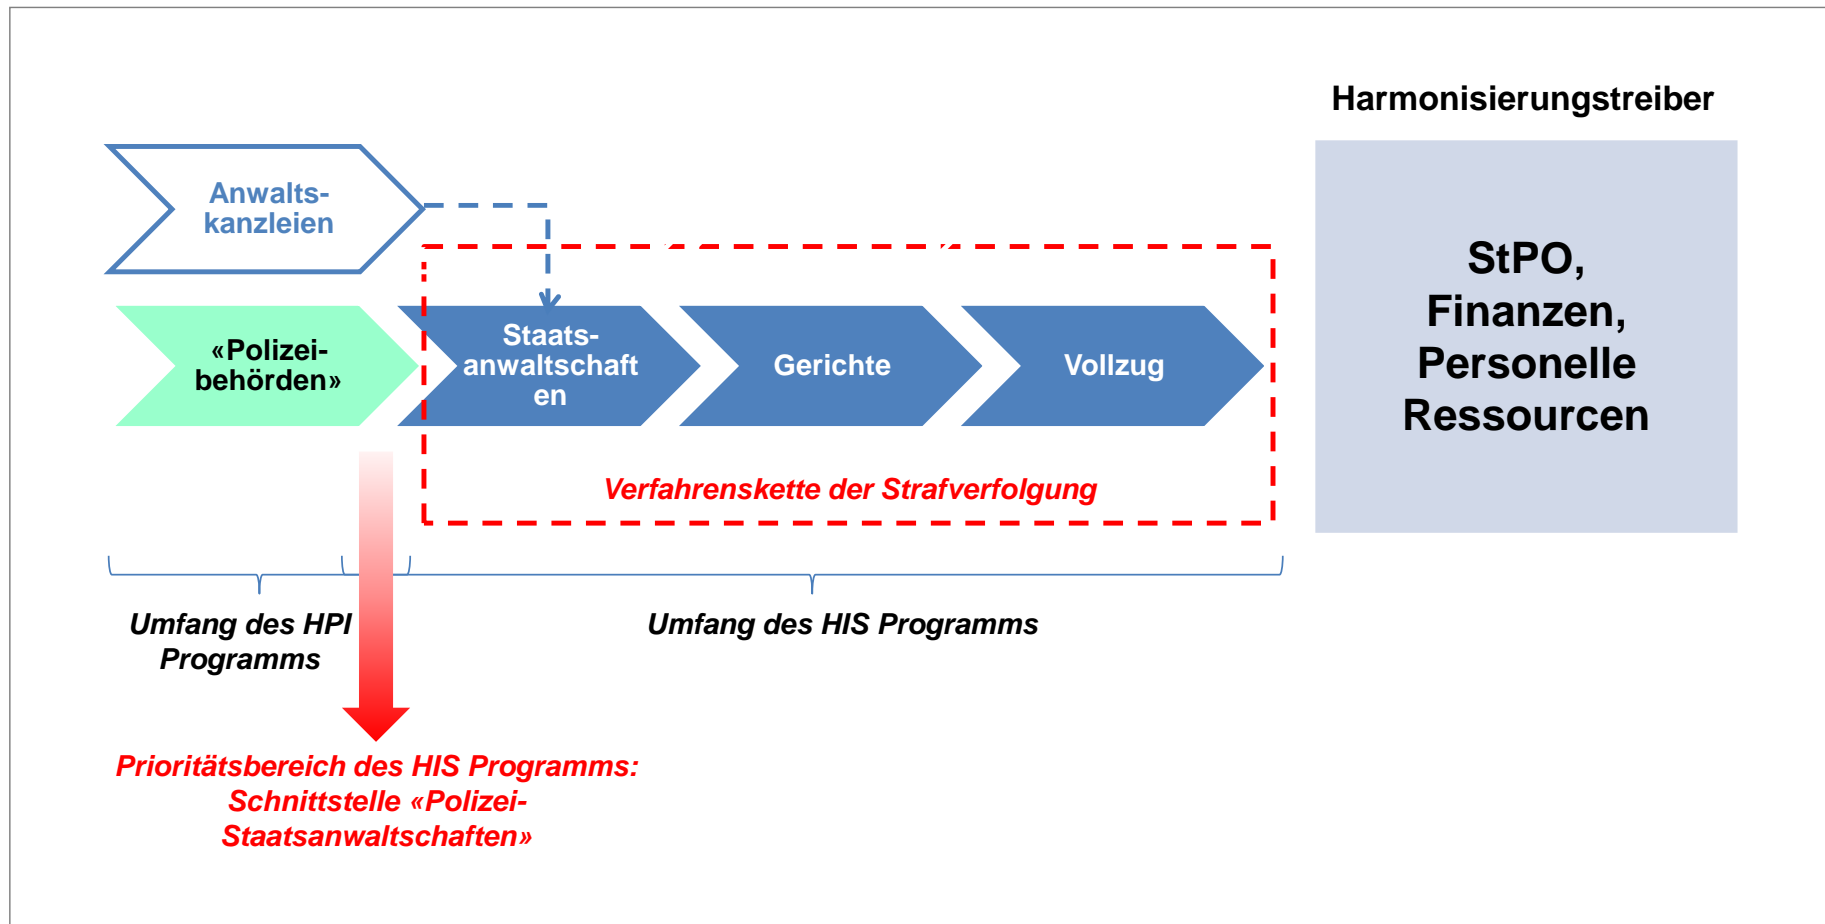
Harmonisierungstreiber

Anwalts-kanzleien

«Polizei-behörden»

Staats-anwaltschaft en

Gerichte

Vollzug

StPO, Finanzen, Personelle Ressourcen

Verfahrenskette der Strafverfolgung

Umfang des HPI Programms

Umfang des HIS Programms

Prioritätsbereich des HIS Programms: Schnittstelle «Polizei-Staatsanwaltschaften»